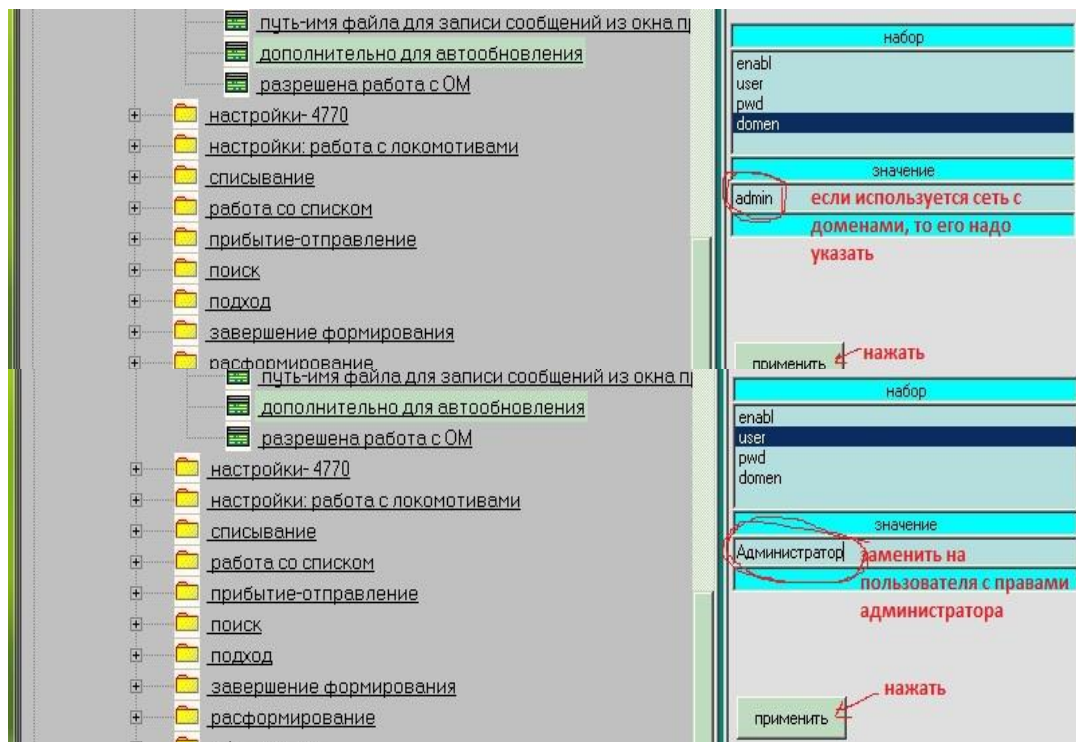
путь-имя файла для записи сообщений из окна п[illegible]
дополнительно для автообновления
разрешена работа с ОМ
настройки- 4770
настройки: работа с локомотивами
списывание
работа со списком
прибытие-отправление
поиск
подход
завершение формирования
расформирование

набор
enabl
user
pwd
domen

значение
admin

если используется сеть с доменами, то его надо указать

применить
нажать

путь-имя файла для записи сообщений из окна п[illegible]
дополнительно для автообновления
разрешена работа с ОМ
настройки- 4770
настройки: работа с локомотивами
списывание
работа со списком
прибытие-отправление
поиск
подход
завершение формирования
расформирование

набор
enabl
user
pwd
domen

значение
Администратор

заменить на пользователя с правами администратора

нажать
применить